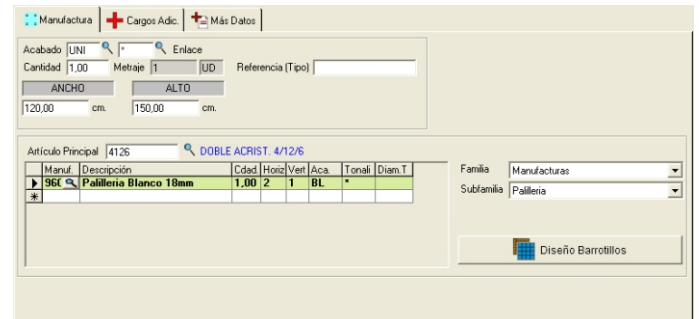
Manufactura | Cargos Adic. | Más Datos

Acabado UNI * Enlace
Cantidad 1,00 Metraje 1 UD Referencia (Tipo)
ANCHO ALTO
120,00 cm. 150,00 cm.

Artículo Principal 4126 DOBLE ACRIST. 4/12/6

| | Manuf. | Descripción | Cdad | Horiz | Vert | Aca. | Tonali | Diam.T |
|---|---|---|---|---|---|---|---|---|
| ▶ | 96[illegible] | Palilleria Blanco 18mm | 1,00 | 2 | 1 | BL | * | |
| * | | | | | | | | |

Familia Manufacturas
Subfamilia Palilleria

Diseño Barrotillos